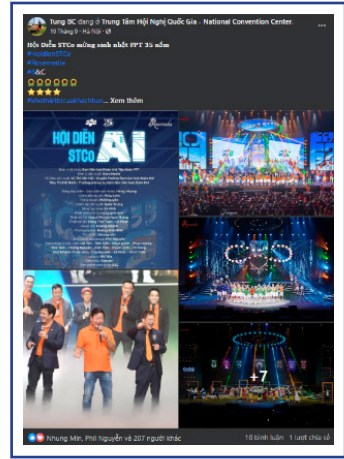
Tung BC đang ở Trung Tâm Hội Nghị Quốc Gia - National Convention Center.
19 Tháng 9 · Hà Nội ·

Hội Diễn STCo mừng sinh nhật FPT 35 năm
#HoidienSTCo
#fitvnmedia
#S&C
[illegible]
#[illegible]... Xem thêm

HỘI DIỄN STCo AI
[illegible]

+7

Nhung Min, Phi Nguyễn và 207 người khác
10 bình luận 1 lượt chia sẻ